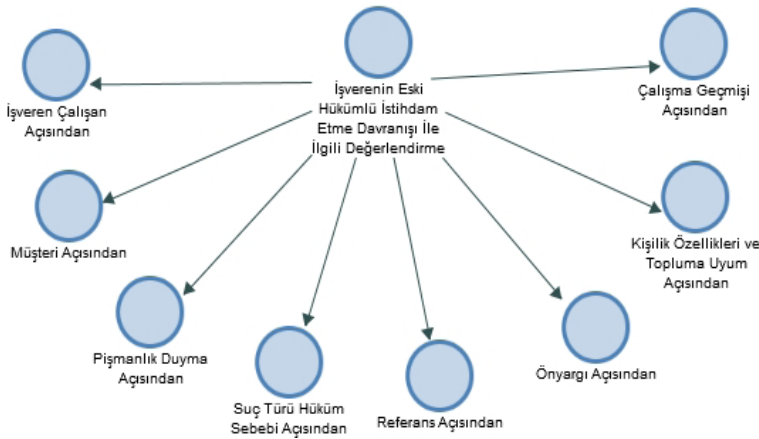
İşverenin Eski Hükümlü İstihdam Etme Davranışı İle İlgili Değerlendirme

İşveren Çalışan Açısından

Çalışma Geçmişi Açısından

Müşteri Açısından

Kişilik Özellikleri ve Topluma Uyum Açısından

Pişmanlık Duyma Açısından

Önyargı Açısından

Suç Türü Hüküm Sebebi Açısından

Referans Açısından